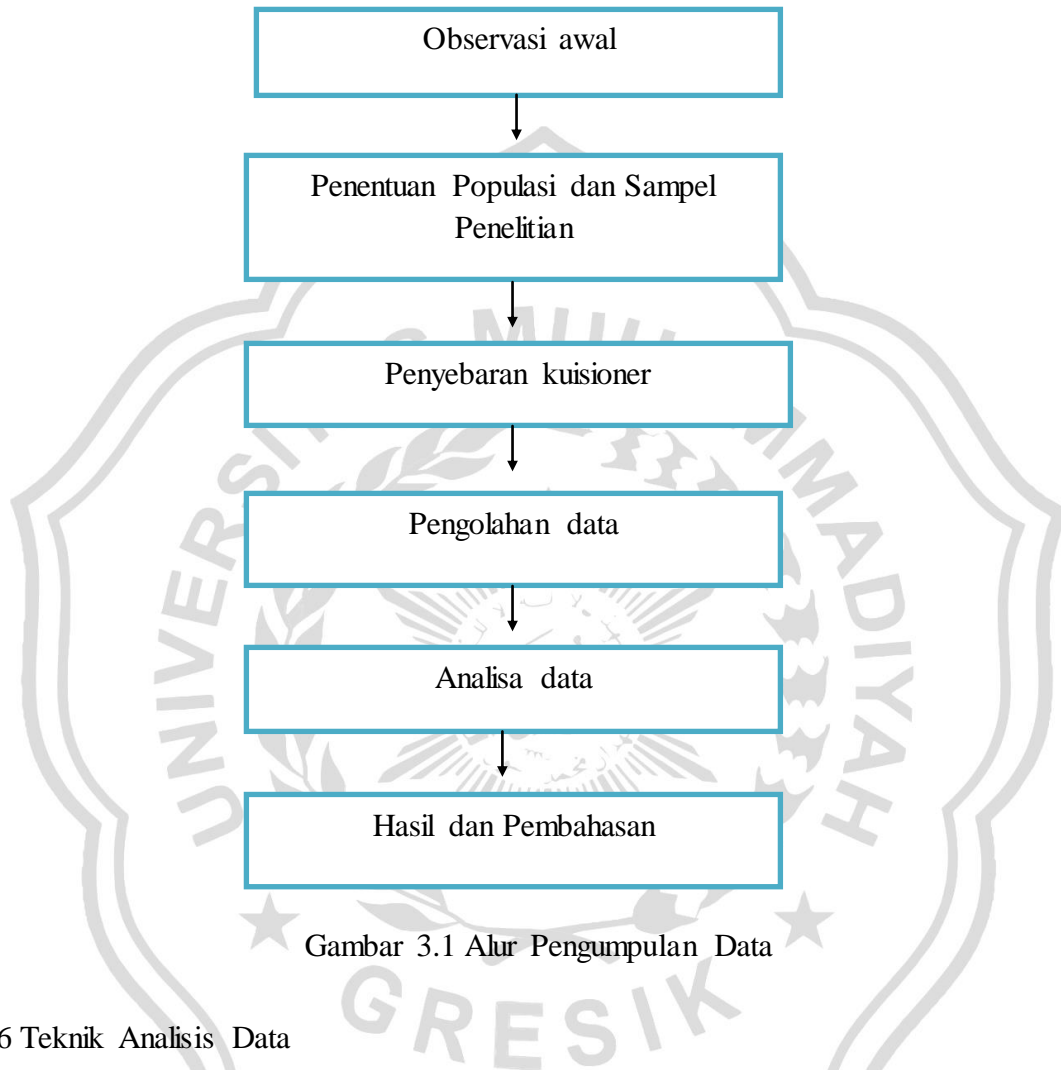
Observasi awal

Penentuan Populasi dan Sampel Penelitian

Penyebaran kuisioner

Pengolahan data

Analisa data

Hasil dan Pembahasan

Gambar 3.1 Alur Pengumpulan Data

6 Teknik Analisis Data

UNIVERSITAS MUHAMMADIYAH GRESIK